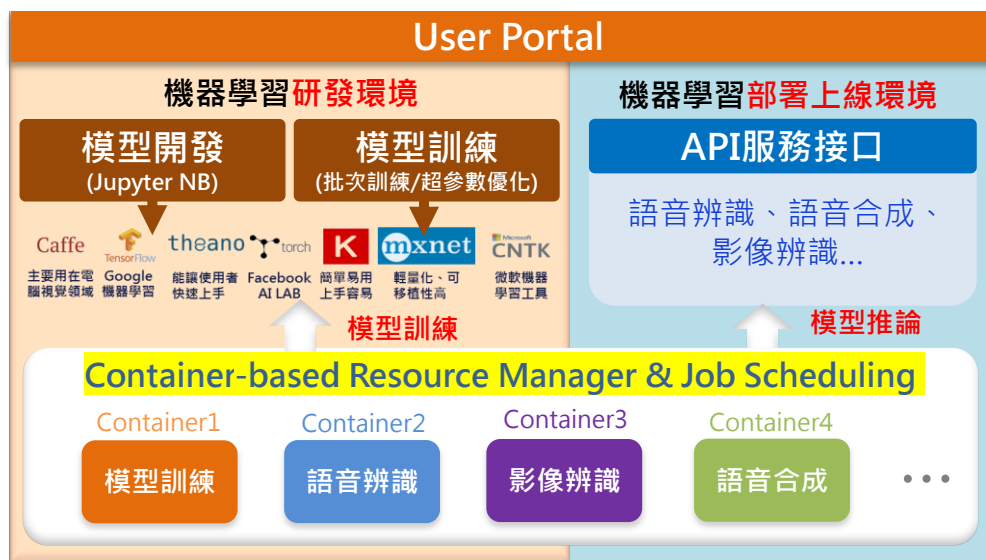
User Portal

機器學習研發環境

模型開發
(Jupyter NB)

模型訓練
(批次訓練/超參數優化)

Caffe
主要用在電腦視覺領域

TensorFlow
Google 機器學習

theano
能讓使用者快速上手

torch
Facebook AI LAB

K
簡單易用上手容易

mxnet
輕量化、可移植性高

Microsoft CNTK
微軟機器學習工具

模型訓練

機器學習部署上線環境

API服務接口

語音辨識、語音合成、影像辨識...

模型推論

Container-based Resource Manager & Job Scheduling

Container1
模型訓練

Container2
語音辨識

Container3
影像辨識

Container4
語音合成

• • •